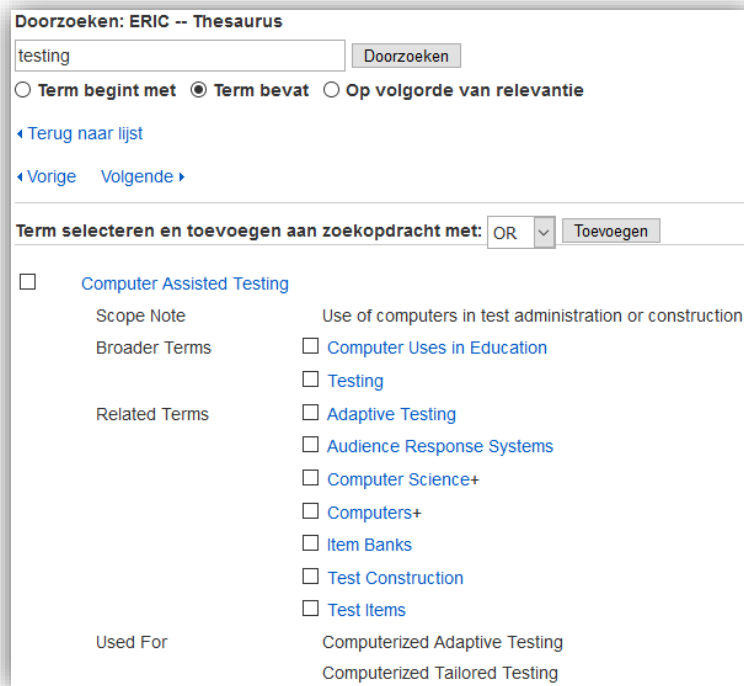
Doorzoeken: ERIC -- Thesaurus

testing

Doorzoeken

Term begint met  Term bevat  Op volgorde van relevantie

◂ Terug naar lijst

◂ Vorige  Volgende ▸

Term selecteren en toevoegen aan zoekopdracht met: OR  Toevoegen

Computer Assisted Testing

Scope Note  Use of computers in test administration or construction

Broader Terms  Computer Uses in Education

Testing

Related Terms  Adaptive Testing

Audience Response Systems

Computer Science+

Computers+

Item Banks

Test Construction

Test Items

Used For  Computerized Adaptive Testing

Computerized Tailored Testing